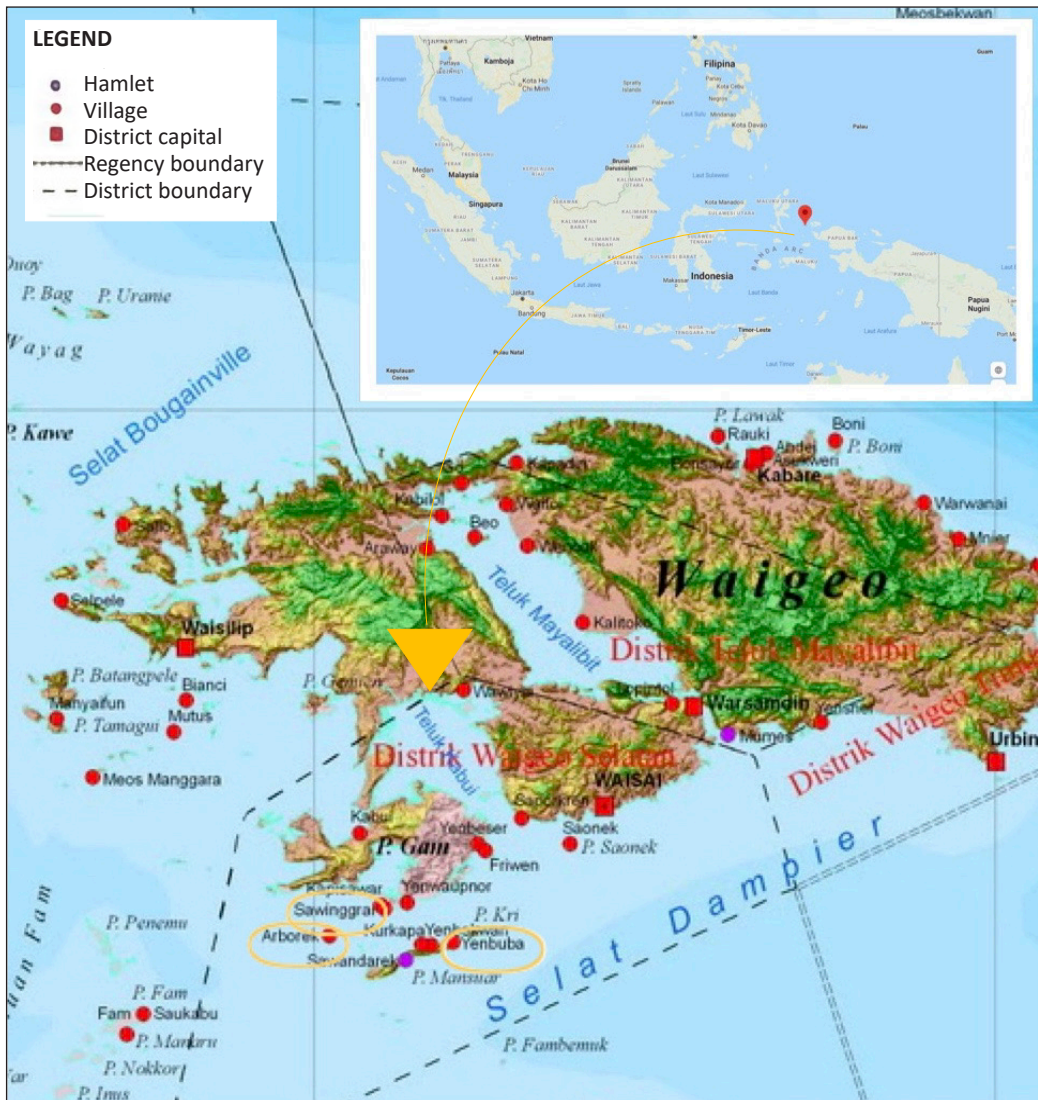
LEGEND

Hamlet
Village
District capital
Regency boundary
District boundary

Meosbekwan

Vietnam
Kamboja
Filipina
Malaysia
Singapura
Brunei Darussalam
Indonesia
Jakarta
Timor-Leste
Papua Nugini
Palau

Duoy
P. Bag
P. Uranie
Wayag
Selat Bougainville
P. Kawe
P. Lawak
Rauki
Boni
P. Boni
Kabare
Warwanai
Mnier
Kabilol
Beo
Araway
Selpele
Waisilip
Waigeo
Teluk Mayalibit
Kalitoko
Distrik Teluk Mayalibit
P. Batangpele
Bianci
Manyaifun
Mutus
P. Tamagui
P. Gemien
Waiyai
Warsamdin
Mumes
Urbin
Distrik Waigeo Selatan
Distrik Waigeo Timur
WAISAI
Teluk Kabui
Meos Manggara
Kabui
Yenbeser
Saonek
P. Saonek
P. Gam
Friwen
Selat Dampier
Yenwaupnor
Sawinggrai
P. Penemu
P. Kri
Arborek
Kurkapa
Yenbuba
Sawandarek
P. Mansuar
P. Fam
Fam
Saukabu
P. Manuru
P. Fambemuk
P. Nokkor
P. Inus